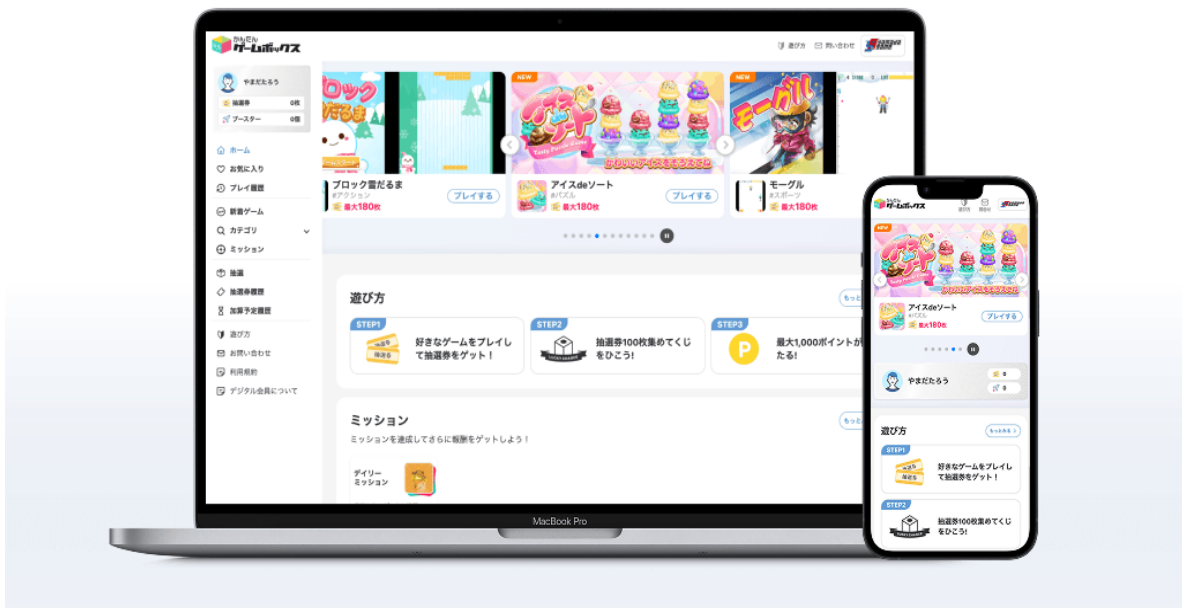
かんたん ゲームボックス

遊び方 問い合わせ

やまだたろう

抽選券 0枚

ブースター 0個

ホーム

お気に入り

プレイ履歴

新着ゲーム

カテゴリ

ミッション

抽選

抽選券履歴

加算予定履歴

遊び方

お問い合わせ

利用規約

デジタル会員について

NEW

NEW

ブロック雪だるま
#アクション
最大180枚
プレイする

アイスdeソート
#パズル
最大180枚
プレイする

モーグル
#スポーツ
最大180枚

遊び方

STEP1
好きなゲームをプレイして抽選券をゲット！

STEP2
抽選券100枚集めてくじをひこう！

STEP3
最大1,000ポイントが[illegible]たる！

ミッション
ミッションを達成してさらに報酬をゲットしよう！

デイリーミッション

MacBook Pro

かんたん ゲームボックス

遊び方 問い合わせ

NEW

アイスdeソート
#パズル
最大180枚
プレイする

やまだたろう
0
0

遊び方
もっとみる

STEP1
好きなゲームをプレイして抽選券をゲット！

STEP2
抽選券100枚集めてくじをひこう！